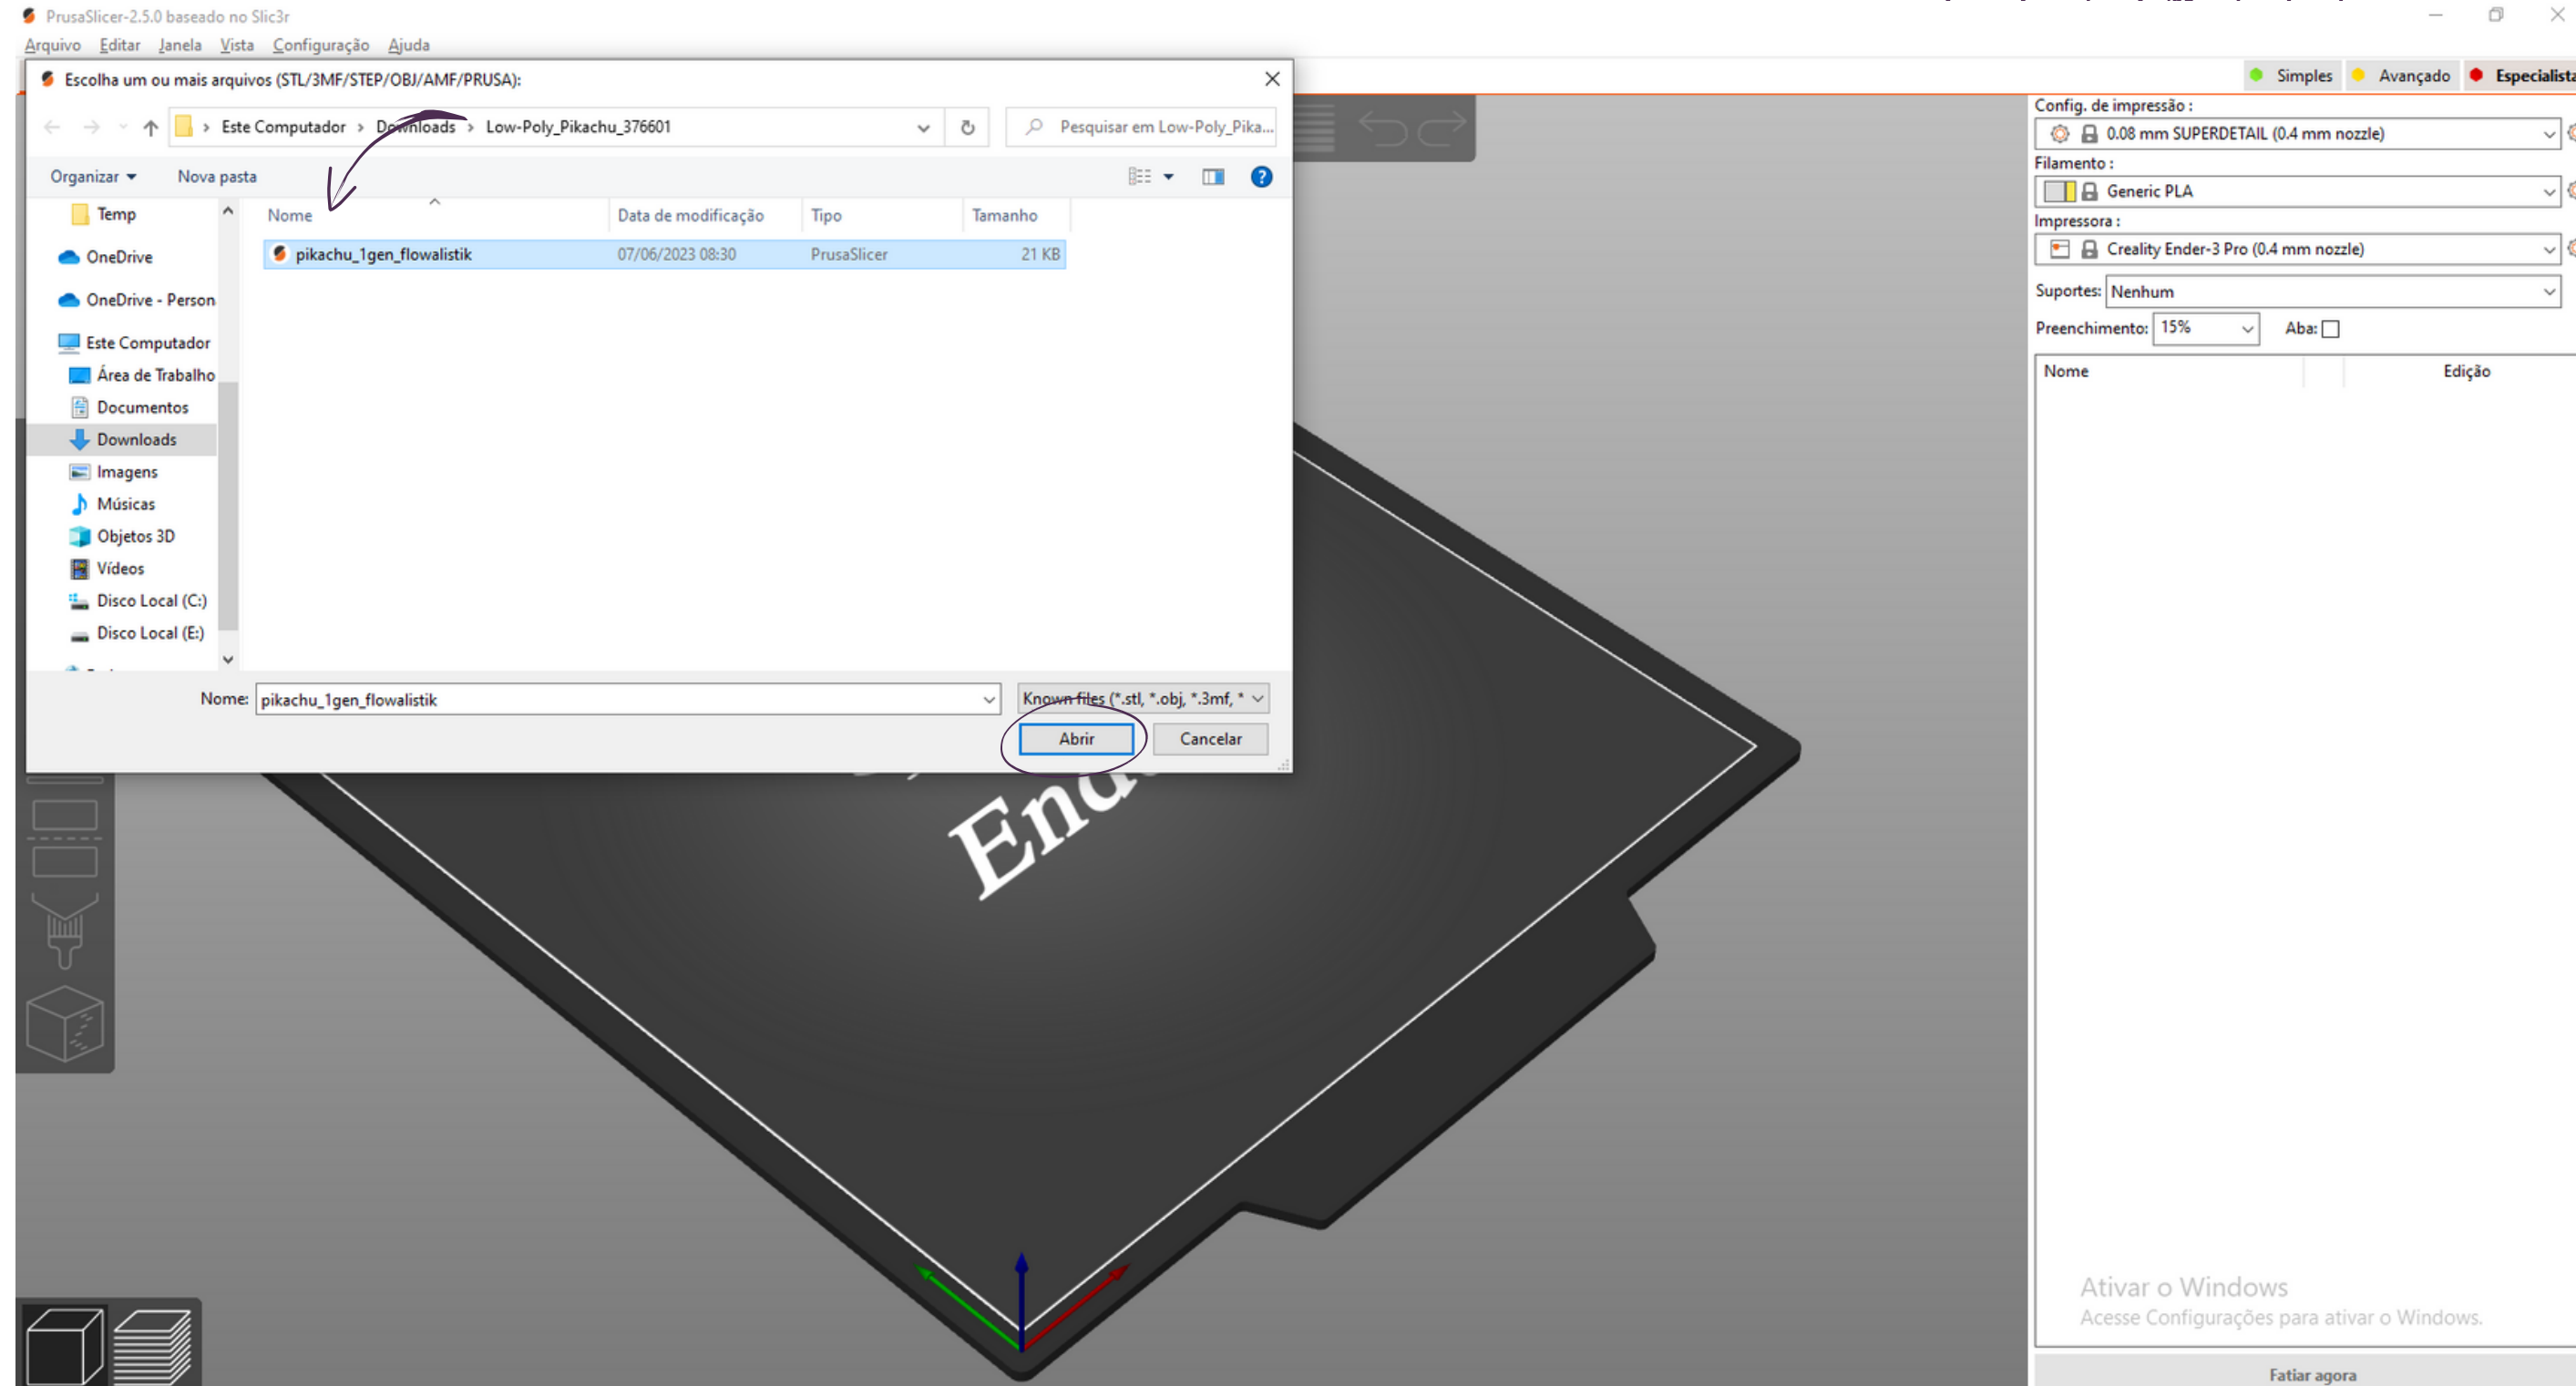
PrusaSlicer-2.5.0 baseado no Slic3r

Arquivo Editar Janela Vista Configuração Ajuda

Escolha um ou mais arquivos (STL/3MF/STEP/OBJ/AMF/PRUSA):

Este Computador › Downloads › Low-Poly_Pikachu_376601

Pesquisar em Low-Poly_Pika...

Organizar ▾ Nova pasta

Temp
OneDrive
OneDrive - Person
Este Computador
Área de Trabalho
Documentos
Downloads
Imagens
Músicas
Objetos 3D
Vídeos
Disco Local (C:)
Disco Local (E:)

| Nome | Data de modificação | Tipo | Tamanho |
|---|---|---|---|
| pikachu_1gen_flowalistik | 07/06/2023 08:30 | PrusaSlicer | 21 KB |

Nome: pikachu_1gen_flowalistik

Known files (*.stl, *.obj, *.3mf, *

Abrir Cancelar

Simples Avançado Especialista

Config. de impressão :
0.08 mm SUPERDETAIL (0.4 mm nozzle)
Filamento :
Generic PLA
Impressora :
Creality Ender-3 Pro (0.4 mm nozzle)
Suportes: Nenhum
Preenchimento: 15% Aba:

Nome Edição

Ender

Ativar o Windows
Acesse Configurações para ativar o Windows.

Fatiar agora